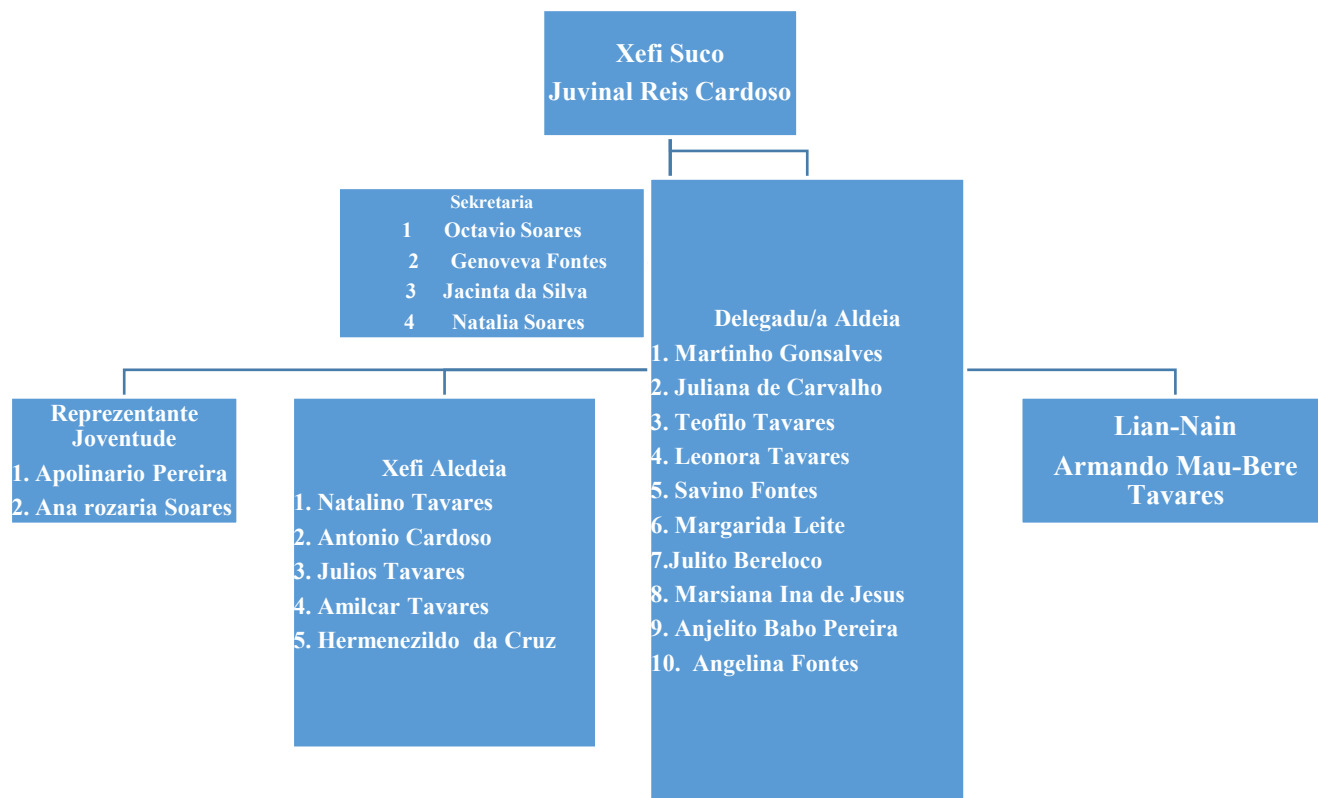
Xefi Suco
Juvinal Reis Cardoso

Sekretaria
1 Octavio Soares
2 Genoveva Fontes
3 Jacinta da Silva
4 Natalia Soares

Reprezentante Joventude
1. Apolinario Pereira
2. Ana rozaria Soares

Xefi Aledeia
1. Natalino Tavares
2. Antonio Cardoso
3. Julios Tavares
4. Amilcar Tavares
5. Hermenezildo da Cruz

Delegadu/a Aldeia
1. Martinho Gonsalves
2. Juliana de Carvalho
3. Teofilo Tavares
4. Leonora Tavares
5. Savino Fontes
6. Margarida Leite
7.Julito Bereloco
8. Marsiana Ina de Jesus
9. Anjelito Babo Pereira
10. Angelina Fontes

Lian-Nain
Armando Mau-Bere Tavares